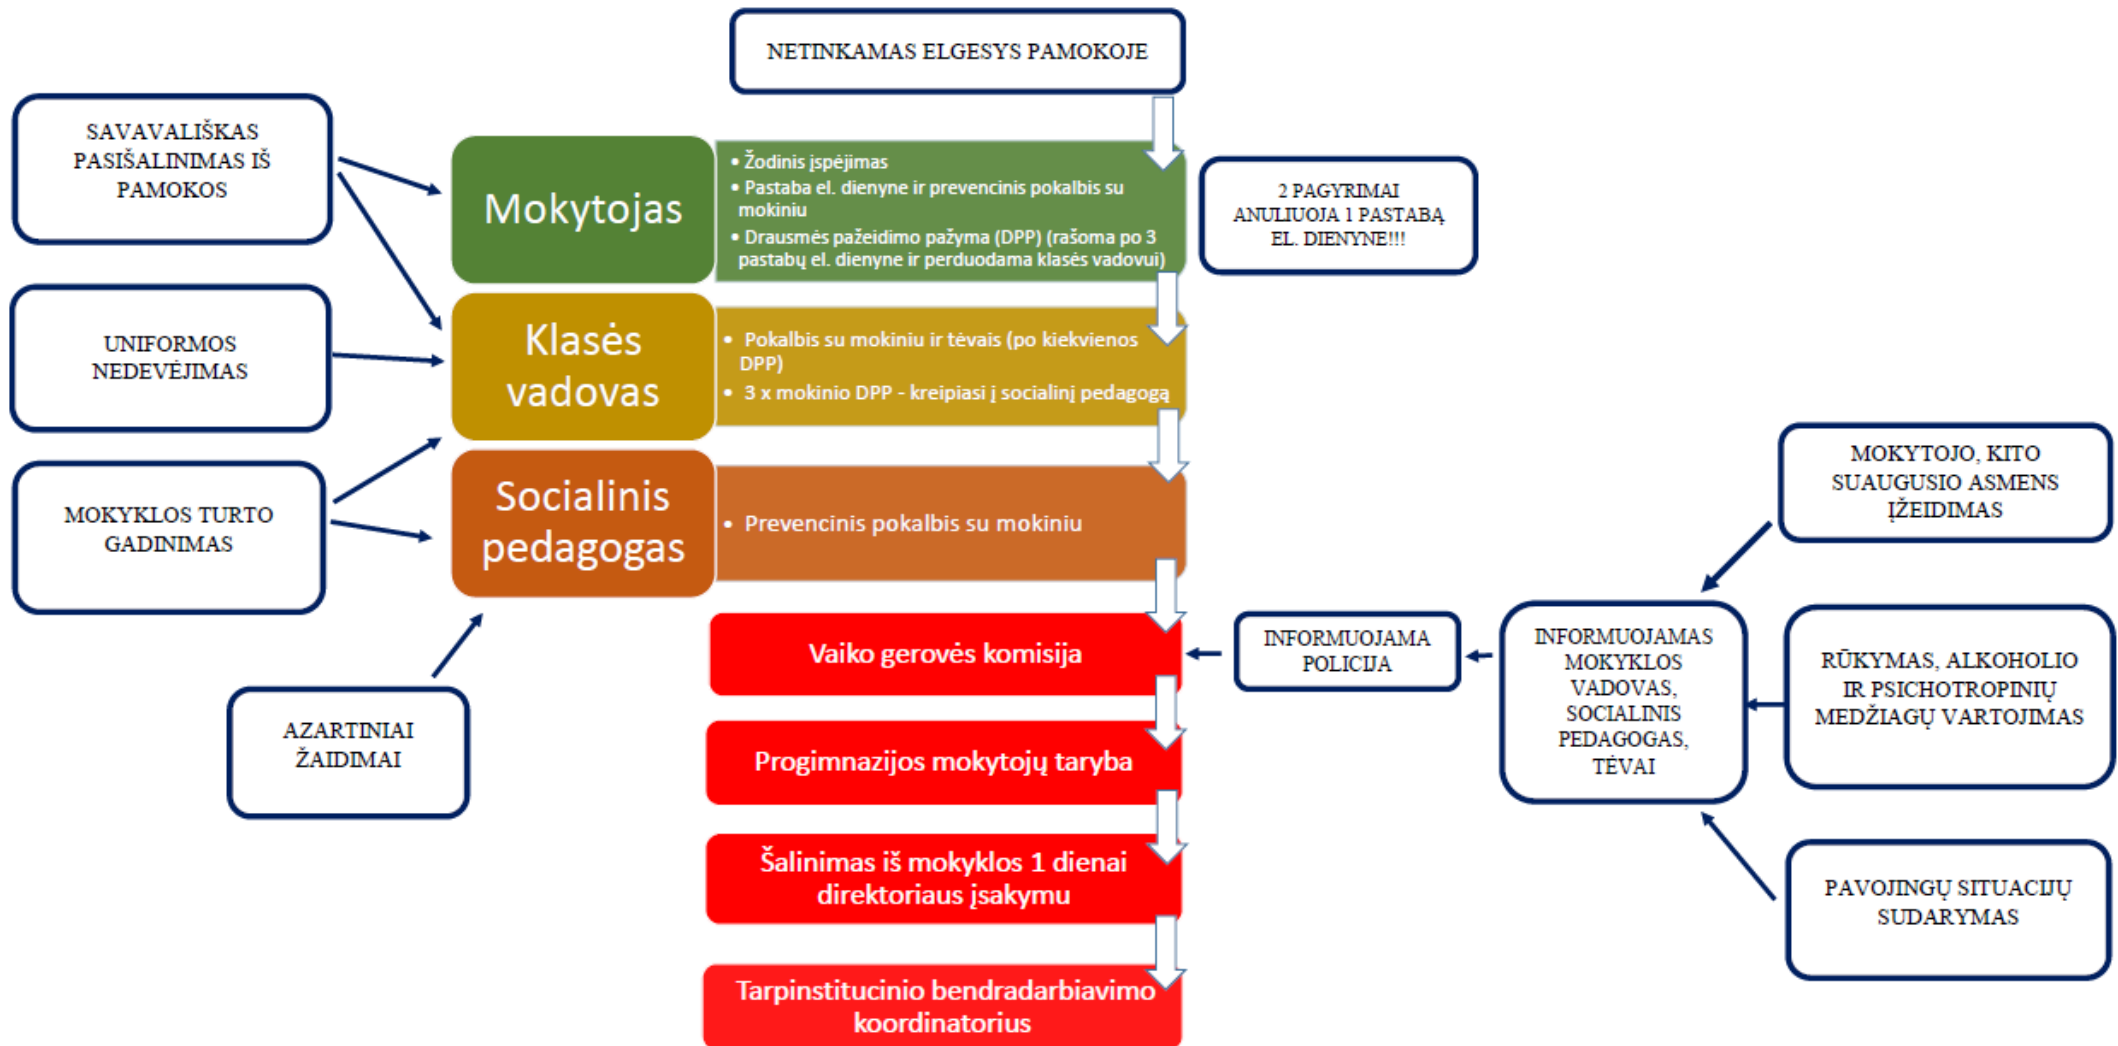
NETINKAMAS ELGESYS PAMOKOJE

SAVAVALIŠKAS PASIŠALINIMAS IŠ PAMOKOS

Mokytojas

• Žodinis įspėjimas
• Pastaba el. dienyne ir prevencinis pokalbis su mokiniu
• Drausmės pažeidimo pažyma (DPP) (rašoma po 3 pastabų el. dienyne ir perduodama klasės vadovui)

2 PAGYRIMAI ANULIUOJA 1 PASTABĄ EL. DIENYNE!!!

UNIFORMOS NEDEVĖJIMAS

Klasės vadovas

• Pokalbis su mokiniu ir tėvais (po kiekvienos DPP)
• 3 x mokinio DPP - kreipiasi į socialinį pedagogą

MOKYKLOS TURTO GADINIMAS

Socialinis pedagogas

• Prevencinis pokalbis su mokiniu

MOKYTOJO, KITO SUAUGUSIO ASMENS ĮŽEIDIMAS

Vaiko gerovės komisija

INFORMUOJAMA POLICIJA

INFORMUOJAMAS MOKYKLOS VADOVAS, SOCIALINIS PEDAGOGAS, TĖVAI

RŪKYMAS, ALKOHOLIO IR PSICHOTROPINIŲ MEDŽIAGŲ VARTOJIMAS

AZARTINIAI ŽAIDIMAI

Progimnazijos mokytojų taryba

Šalinimas iš mokyklos 1 dienai direktoriaus įsakymu

PAVOJINGŲ SITUACIJŲ SUDARYMAS

Tarpinstitucinio bendradarbiavimo koordinatorius